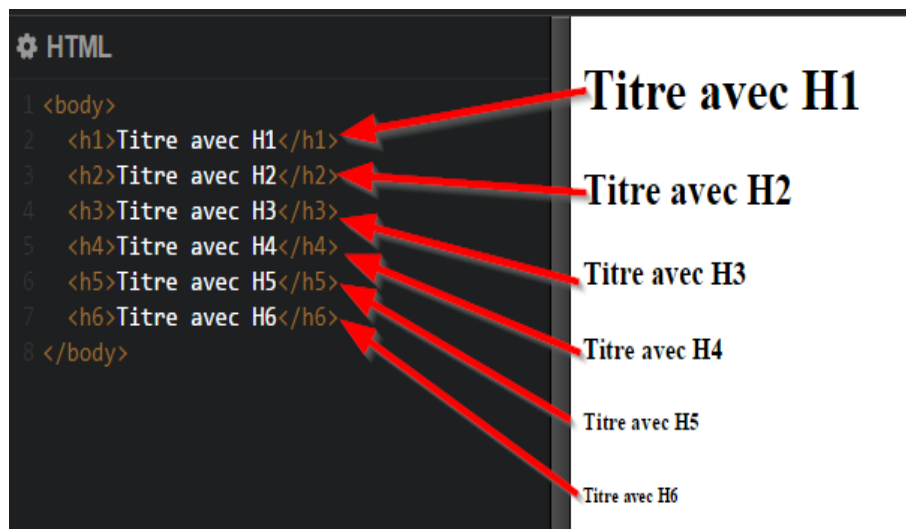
HTML

1 <body>
2 <h1>Titre avec H1</h1>
3 <h2>Titre avec H2</h2>
4 <h3>Titre avec H3</h3>
5 <h4>Titre avec H4</h4>
6 <h5>Titre avec H5</h5>
7 <h6>Titre avec H6</h6>
8 </body>

Titre avec H1

Titre avec H2

Titre avec H3

Titre avec H4

Titre avec H5

Titre avec H6